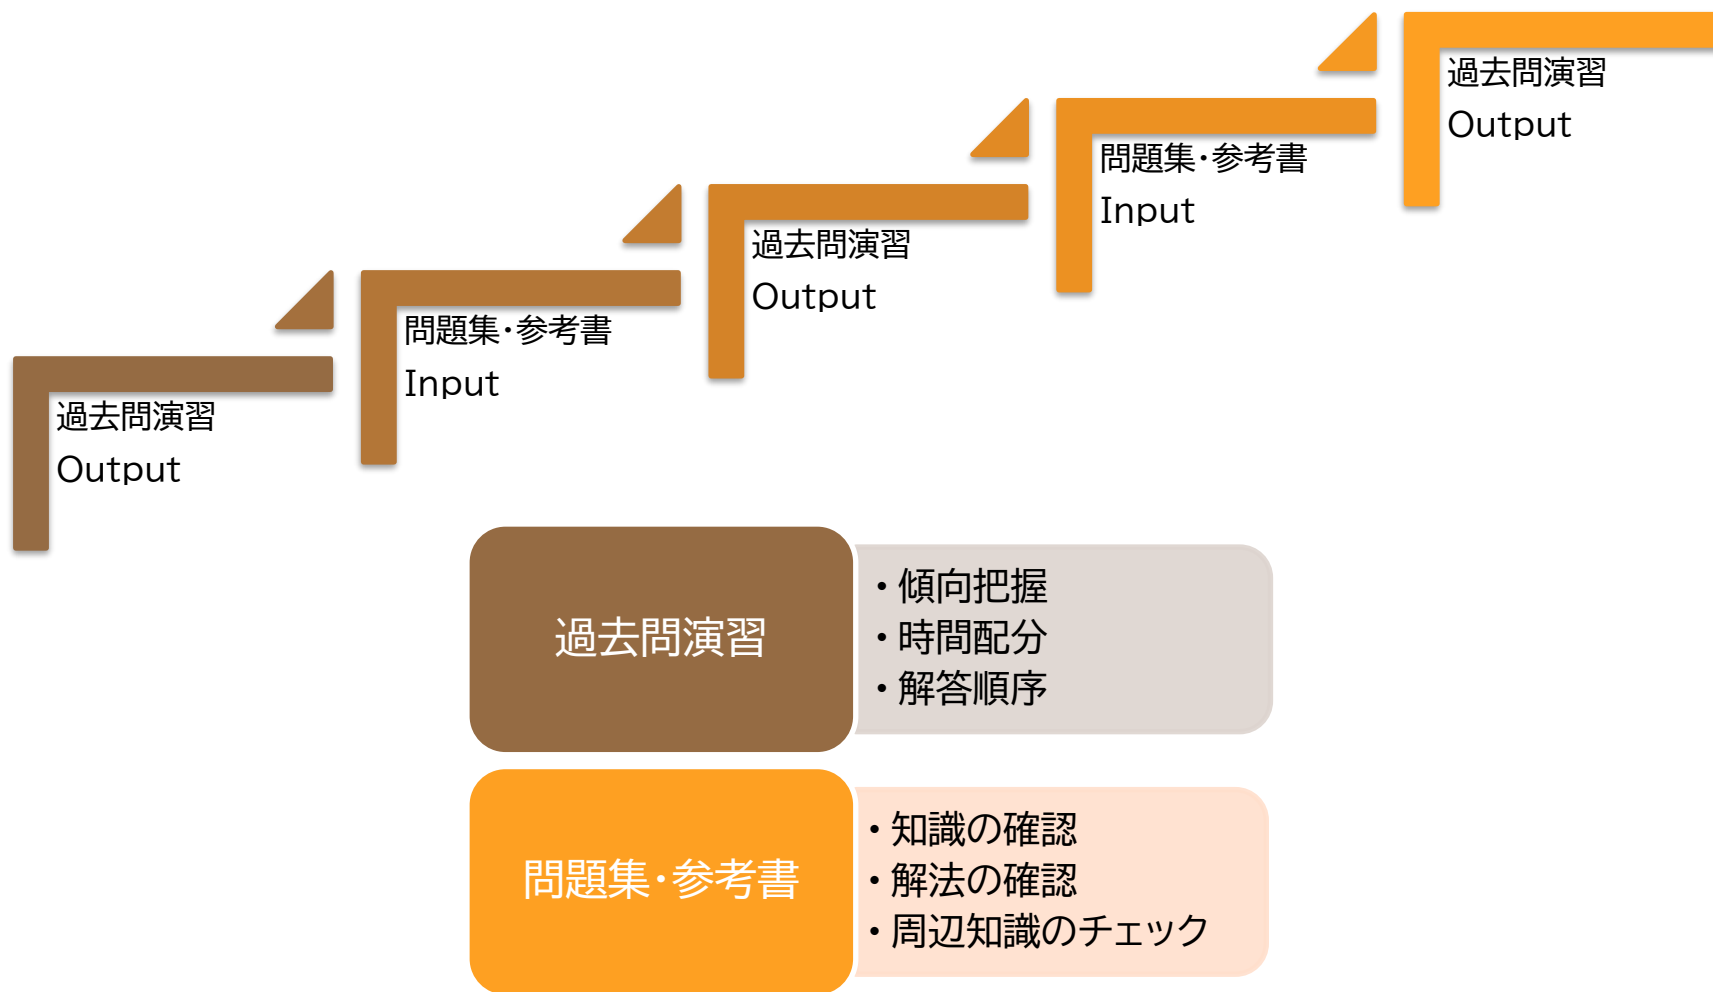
過去問演習
Output

問題集・参考書
Input

過去問演習
Output

問題集・参考書
Input

過去問演習
Output

過去問演習

・傾向把握
・時間配分
・解答順序

問題集・参考書

・知識の確認
・解法の確認
・周辺知識のチェック